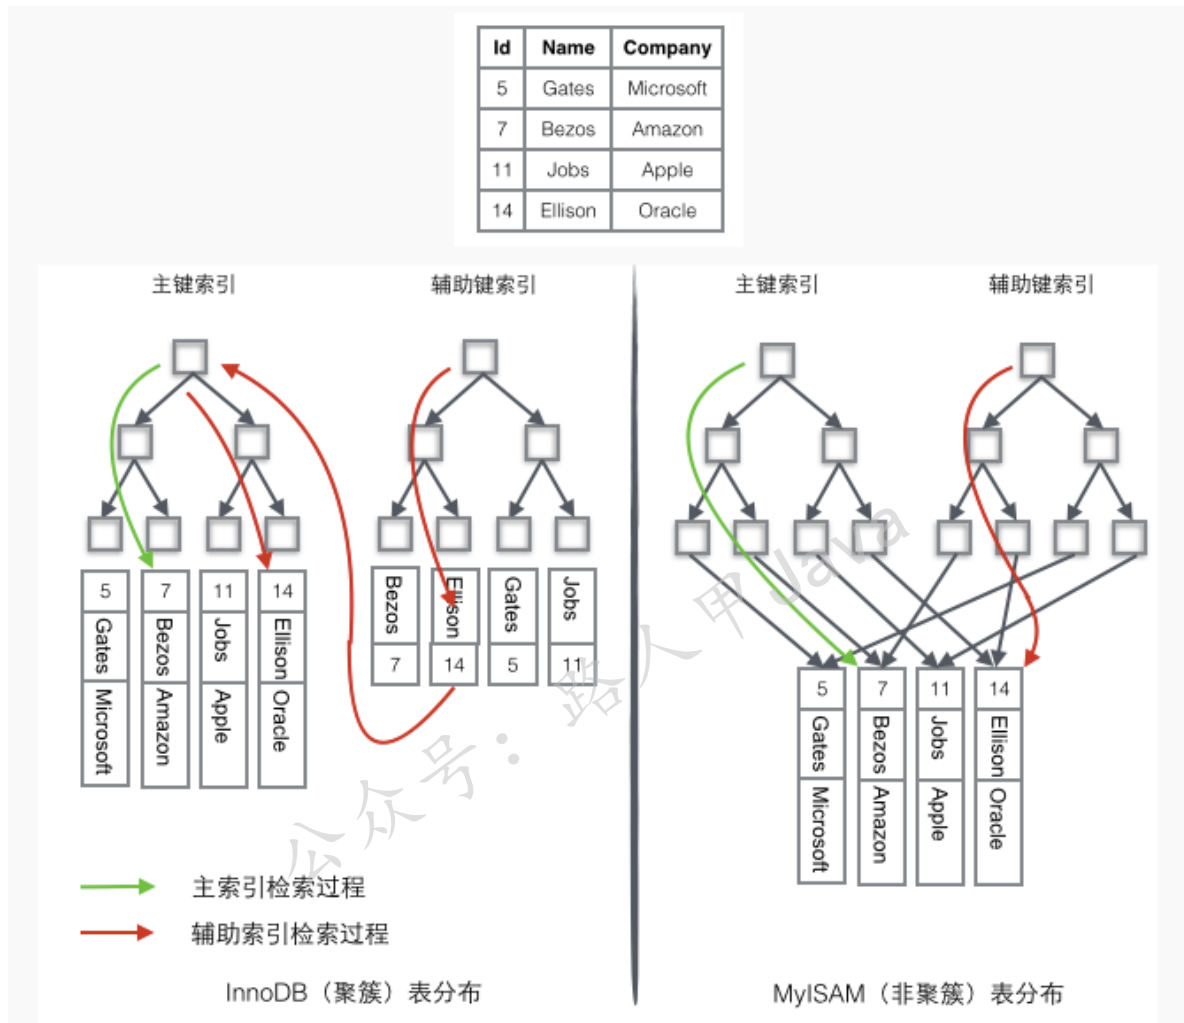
| Id | Name | Company |
|---|---|---|
| 5 | Gates | Microsoft |
| 7 | Bezos | Amazon |
| 11 | Jobs | Apple |
| 14 | Ellison | Oracle |

主键索引

辅助键索引

5 Gates Microsoft
7 Bezos Amazon
11 Jobs Apple
14 Ellison Oracle

Bezos 7
Ellison 14
Gates 5
Jobs 11

主键索引

辅助键索引

5 Gates Microsoft
7 Bezos Amazon
11 Jobs Apple
14 Ellison Oracle

公众号：路人甲Java

主索引检索过程

辅助索引检索过程

InnoDB（聚簇）表分布

MyISAM（非聚簇）表分布